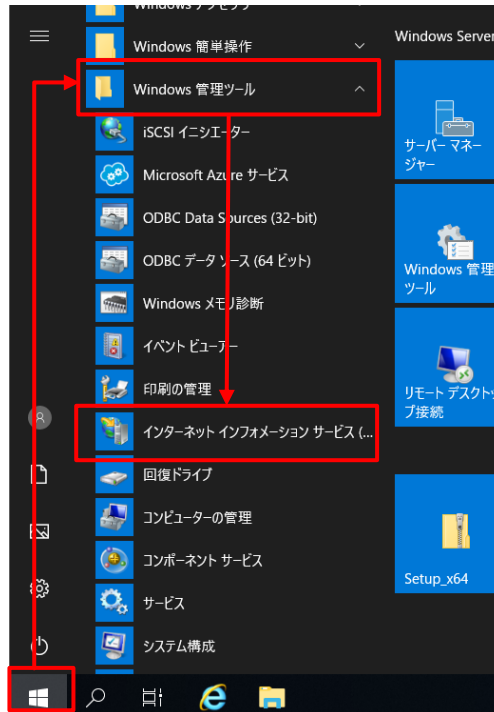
Windows アクセサリ
Windows 簡単操作
Windows 管理ツール
iSCSI イニシエーター
Microsoft Azure サービス
ODBC Data Sources (32-bit)
ODBC データ ソース (64 ビット)
Windows メモリ診断
イベント ビューアー
印刷の管理
インターネット インフォメーション サービス (...
回復ドライブ
コンピューターの管理
コンポーネント サービス
サービス
システム構成

Windows Server
サーバー マネージャー
Windows 管理ツール
リモート デスクトップ接続
Setup_x64